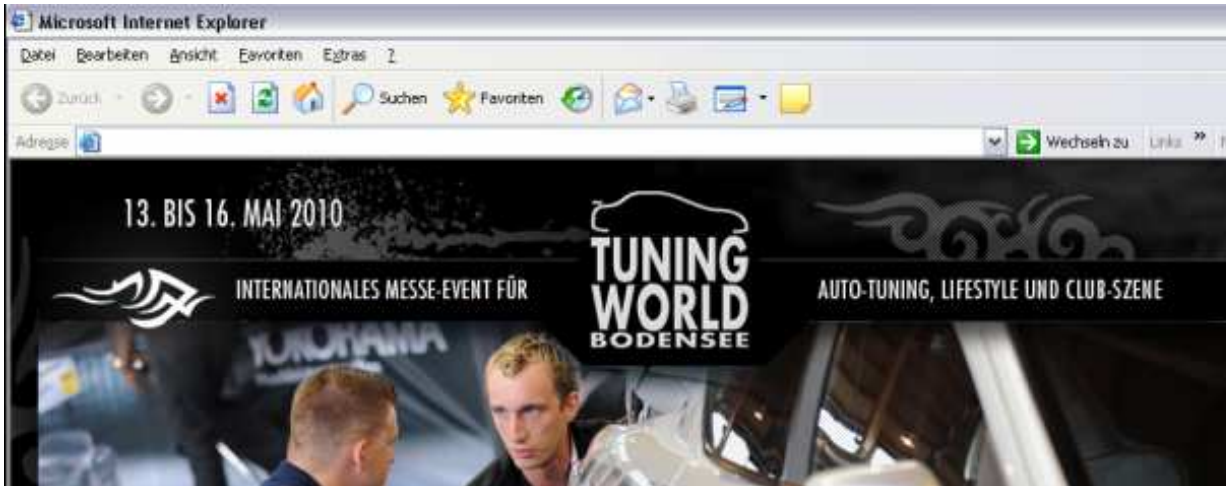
Microsoft Internet Explorer

Datei Bearbeiten Ansicht Favoriten Extras ?

Zurück Suchen Favoriten

Adresse Wechseln zu Links »

13. BIS 16. MAI 2010

INTERNATIONALES MESSE-EVENT FÜR

TUNING WORLD BODENSEE

AUTO-TUNING, LIFESTYLE UND CLUB-SZENE

YOKOHAMA